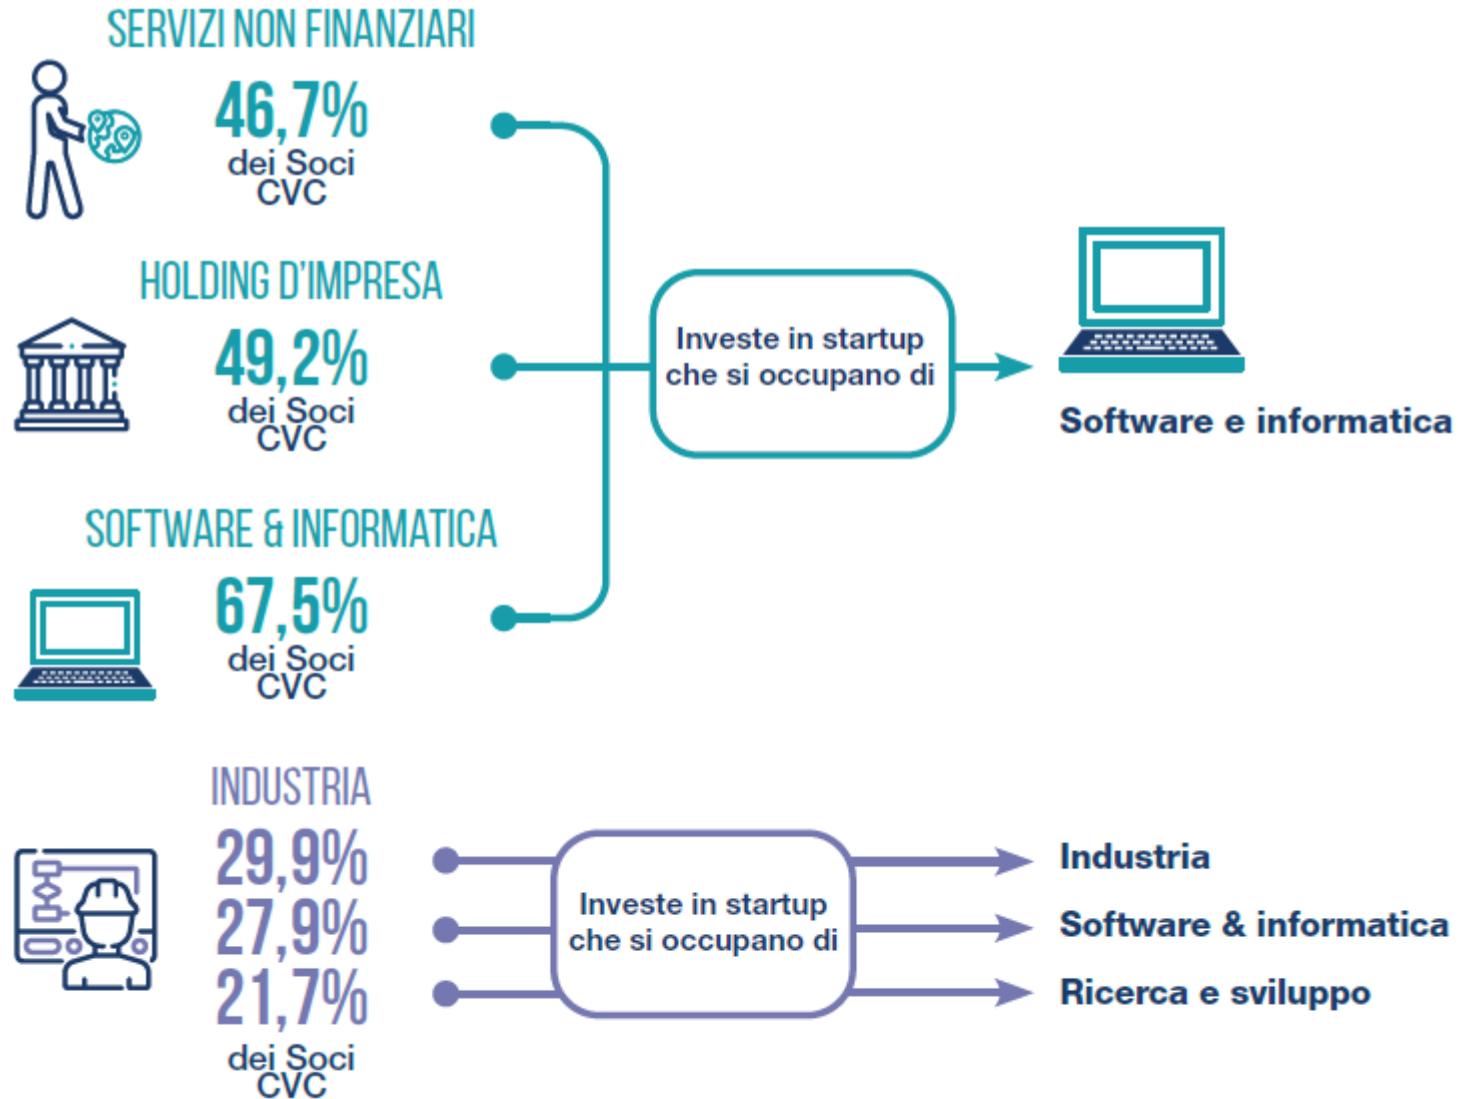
SERVIZI NON FINANZIARI

46,7%
dei Soci CVC

HOLDING D'IMPRESA

49,2%
dei Soci CVC

SOFTWARE & INFORMATICA

67,5%
dei Soci CVC

Investe in startup che si occupano di

Software e informatica

INDUSTRIA

29,9%
27,9%
21,7%
dei Soci CVC

Investe in startup che si occupano di

Industria
Software & informatica
Ricerca e sviluppo